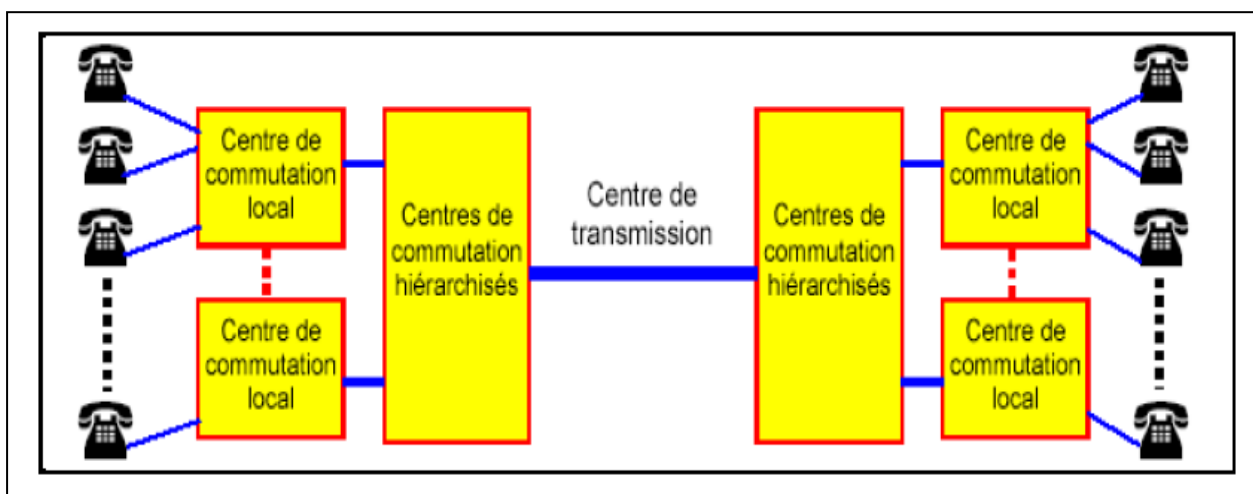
Centre de commutation local

Centre de commutation local

Centres de commutation hiérarchisés

Centre de transmission

Centres de commutation hiérarchisés

Centre de commutation local

Centre de commutation local